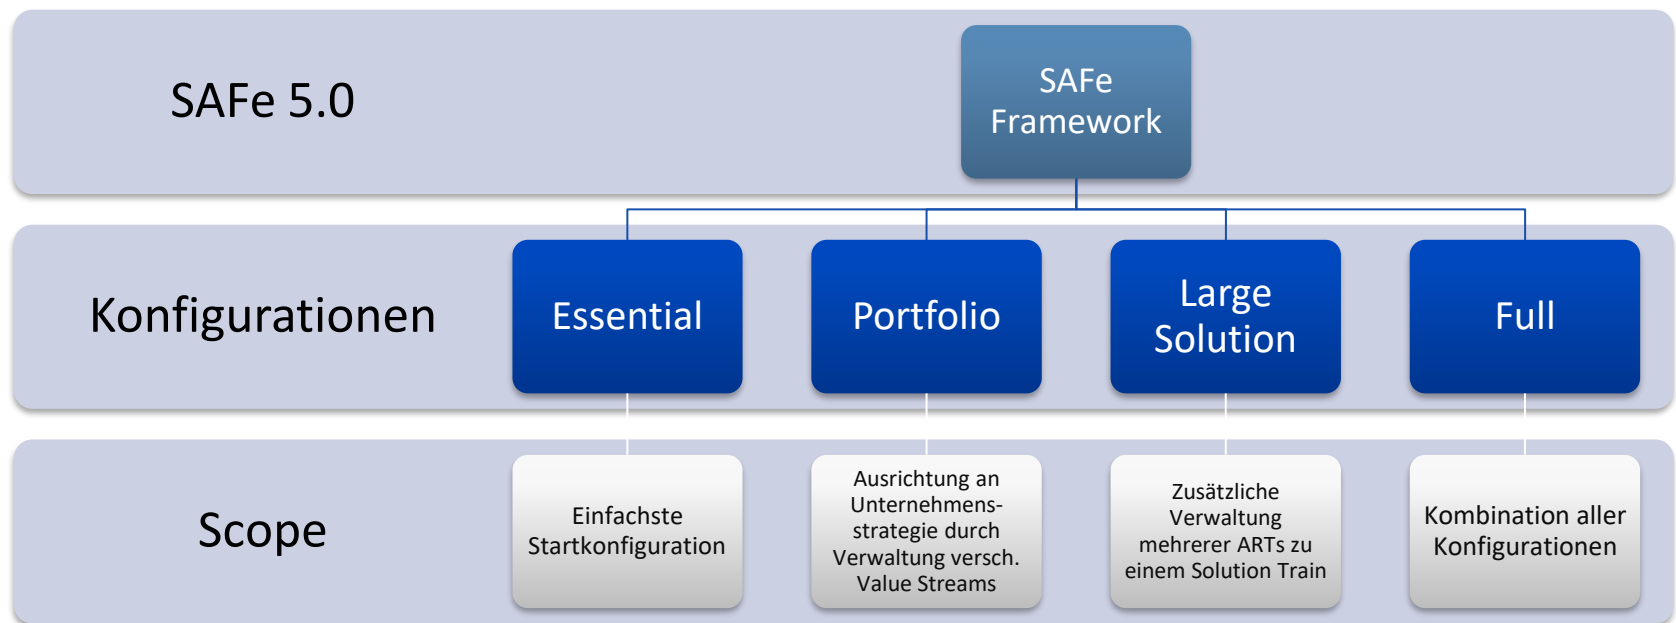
SAFe 5.0

SAFe Framework

Konfigurationen

Essential

Portfolio

Large Solution

Full

Scope

Einfachste Startkonfiguration

Ausrichtung an Unternehmensstrategie durch Verwaltung versch. Value Streams

Zusätzliche Verwaltung mehrerer ARTs zu einem Solution Train

Kombination aller Konfigurationen